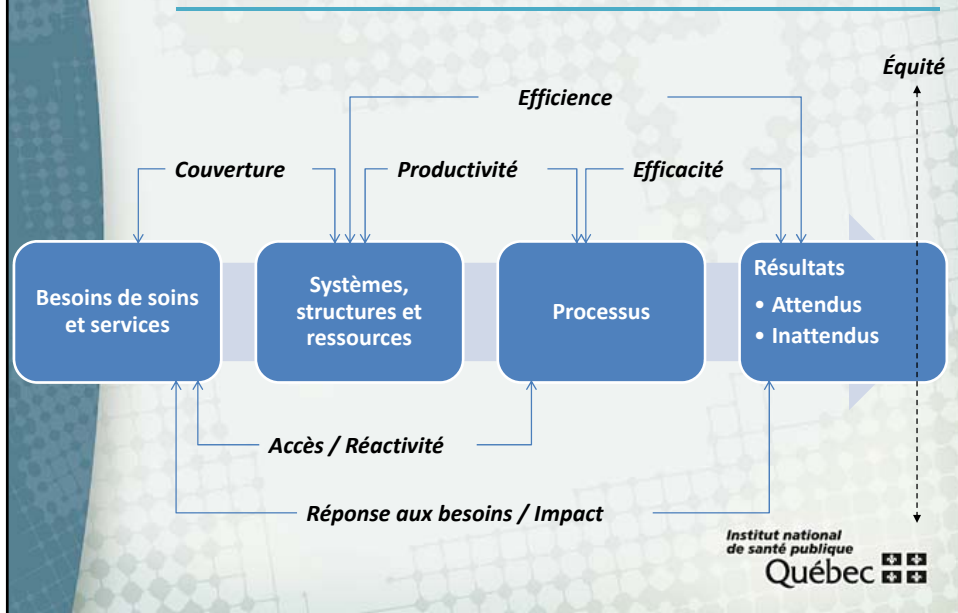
Équité

Efficience

Couverture

Productivité

Efficacité

Besoins de soins et services

Systèmes, structures et ressources

Processus

Résultats
• Attendus
• Inattendus

Accès / Réactivité

Réponse aux besoins / Impact

Institut national de santé publique
Québec